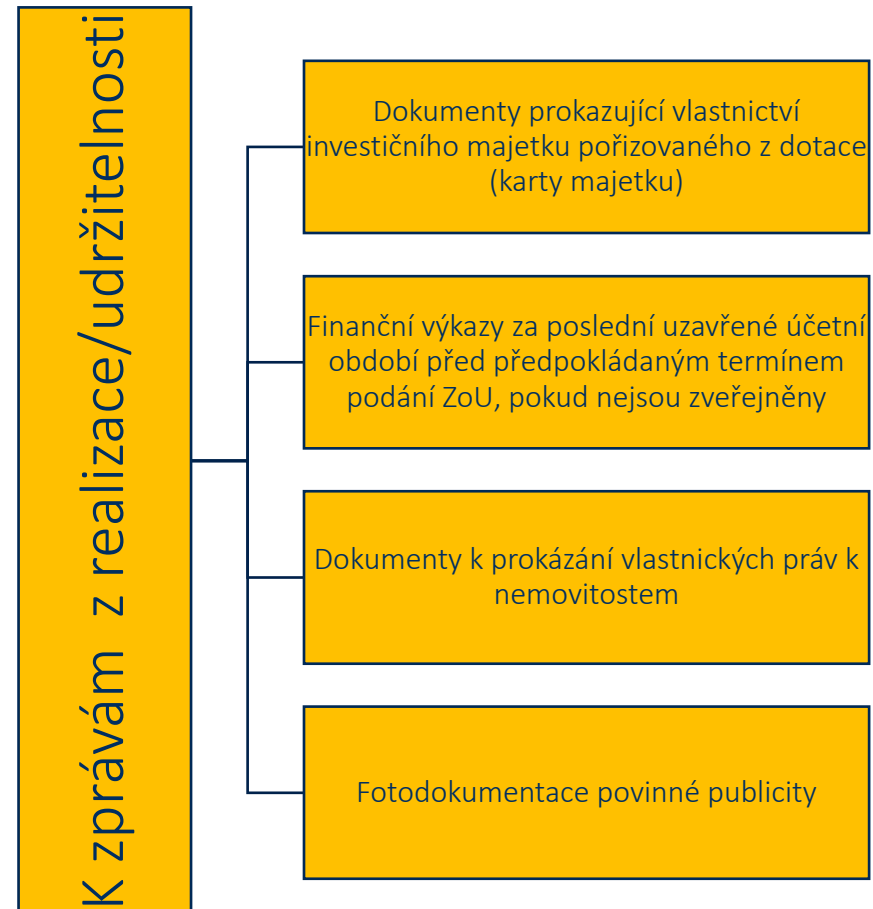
K zprávám z realizace/udržitelnosti

Dokumenty prokazující vlastnictví investičního majetku pořizovaného z dotace (karty majetku)

Finanční výkazy za poslední uzavřené účetní období před předpokládaným termínem podání ZoU, pokud nejsou zveřejněny

Dokumenty k prokázání vlastnických práv k nemovitostem

Fotodokumentace povinné publicity